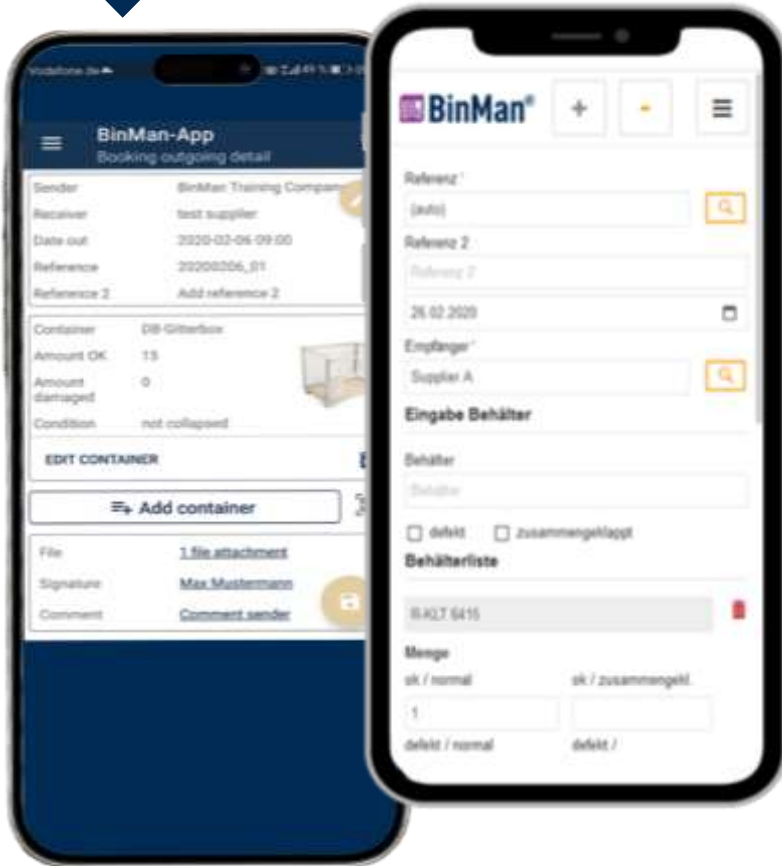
Vodafone.de

BinMan-App
Booking outgoing detail

Sender BinMan Training Compan
Receiver test supplier
Date out 2020-02-06 09:00
Reference 20200206_01
Reference 2 Add reference 2

Container DB Gitterbox
Amount OK 15
Amount damaged 0
Condition not collapsed

EDIT CONTAINER

Add container

File 1 file attachment
Signature Max Mustermann
Comment Comment sender

BinMan®
+
-

Referenz *
(auto)
Referenz 2
Referenz 2
26.02.2020
Empfänger *
Supplier A
Eingabe Behälter
Behälter
Behälter
defekt zusammengeklappt
Behälterliste
R-KLT 6415
Menge
ok / normal
ok / zusammengekl.
1
defekt / normal
defekt /